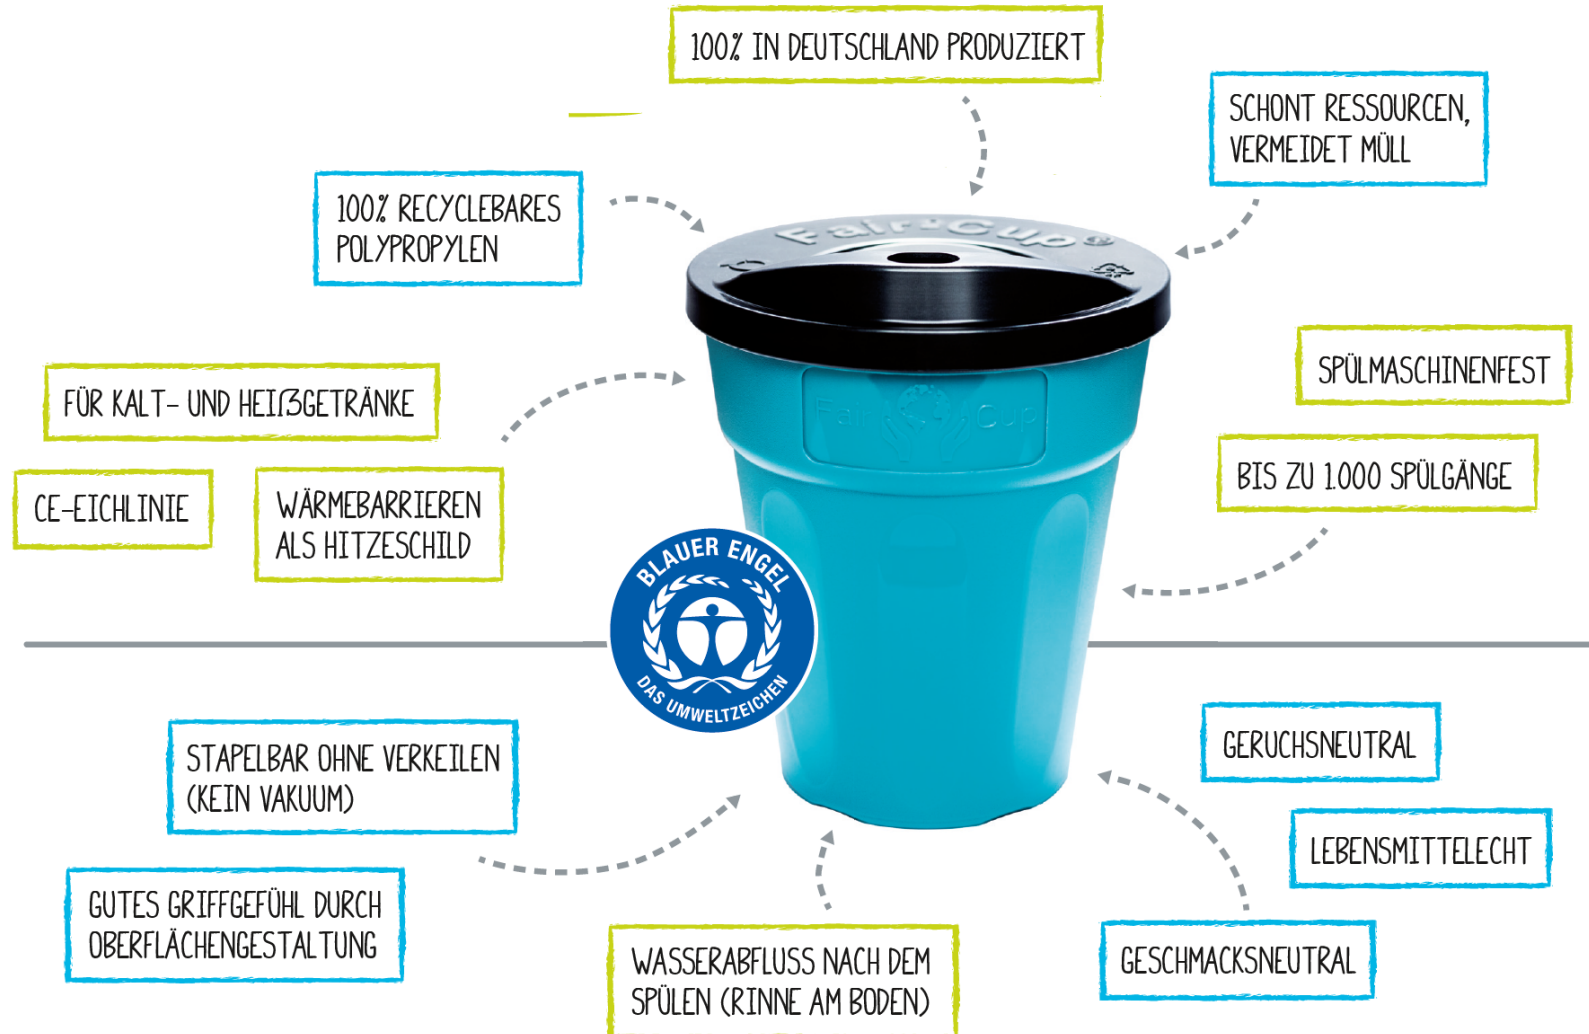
100% IN DEUTSCHLAND PRODUZIERT

SCHONT RESSOURCEN, VERMEIDET MÜLL

100% RECYCLEBARES POLYPROPYLEN

Fair Cup

FÜR KALT- UND HEIẞGETRÄNKE

SPÜLMASCHINENFEST

BIS ZU 1.000 SPÜLGÄNGE

CE-EICHLINIE

WÄRMEBARRIEREN ALS HITZESCHILD

BLAUER ENGEL

DAS UMWELTZEICHEN

STAPELBAR OHNE VERKEILEN (KEIN VAKUUM)

GERUCHSNEUTRAL

LEBENSMITTELECHT

GUTES GRIFFGEFÜHL DURCH OBERFLÄCHENGESTALTUNG

WASSERABFLUSS NACH DEM SPÜLEN (RINNE AM BODEN)

GESCHMACKSNEUTRAL